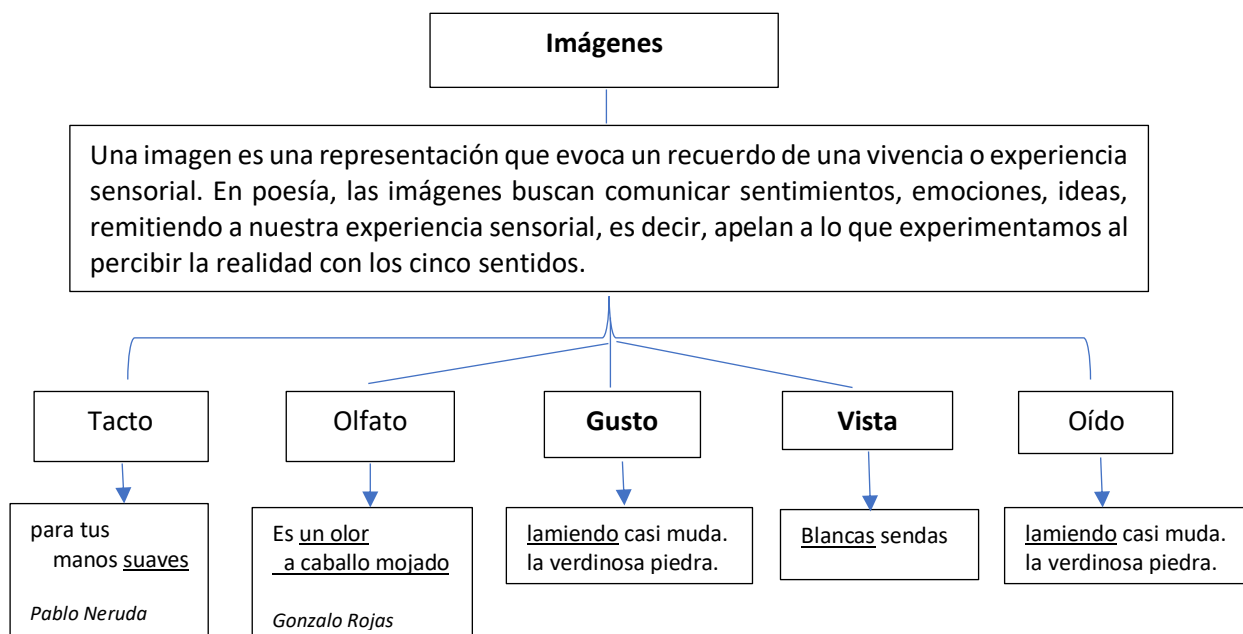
**Imágenes**

Una imagen es una representación que evoca un recuerdo de una vivencia o experiencia sensorial. En poesía, las imágenes buscan comunicar sentimientos, emociones, ideas, remitiendo a nuestra experiencia sensorial, es decir, apelan a lo que experimentamos al percibir la realidad con los cinco sentidos.

Tacto

para tus manos suaves

*Pablo Neruda*

Olfato

Es un olor a caballo mojado

*Gonzalo Rojas*

**Gusto**

lamiendo casi muda. la verdinosa piedra.

**Vista**

Blancas sendas

Oído

lamiendo casi muda. la verdinosa piedra.